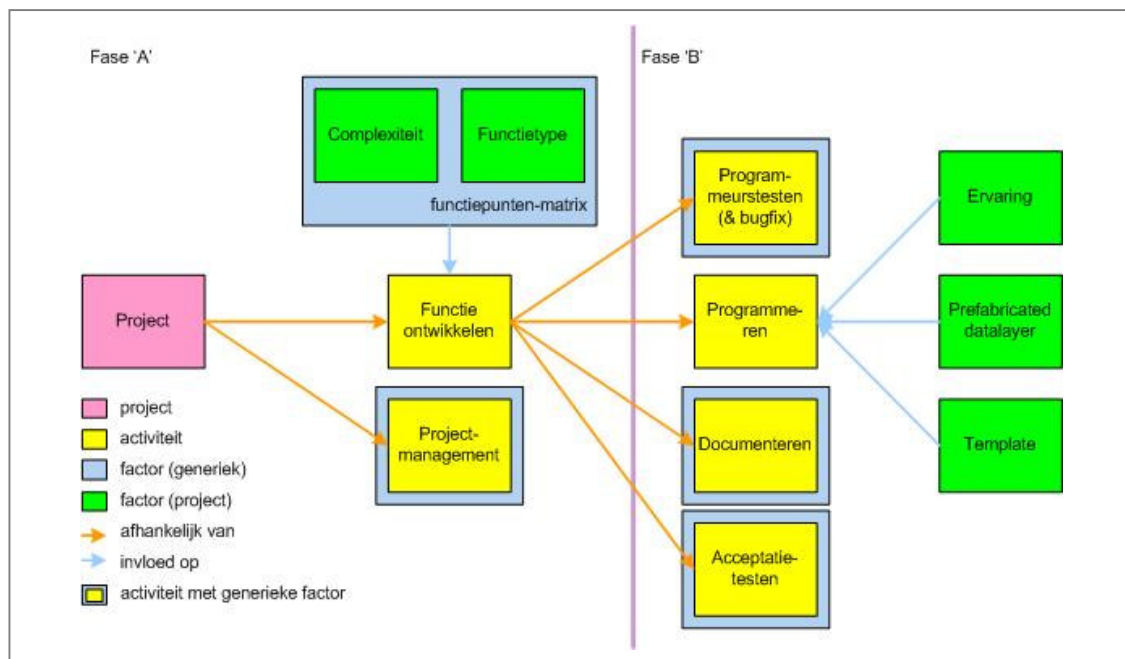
Fase 'A'

Fase 'B'

Complexiteit

Functietype

functiepunten-matrix

Project

Functie ontwikkelen

Projectmanagement

Programmeurstesten (& bugfix)

Programmeren

Documenteren

Acceptatietesten

Ervaring

Prefabricated datalayer

Template

project
activiteit
factor (generiek)
factor (project)
afhankelijk van
invloed op
activiteit met generieke factor